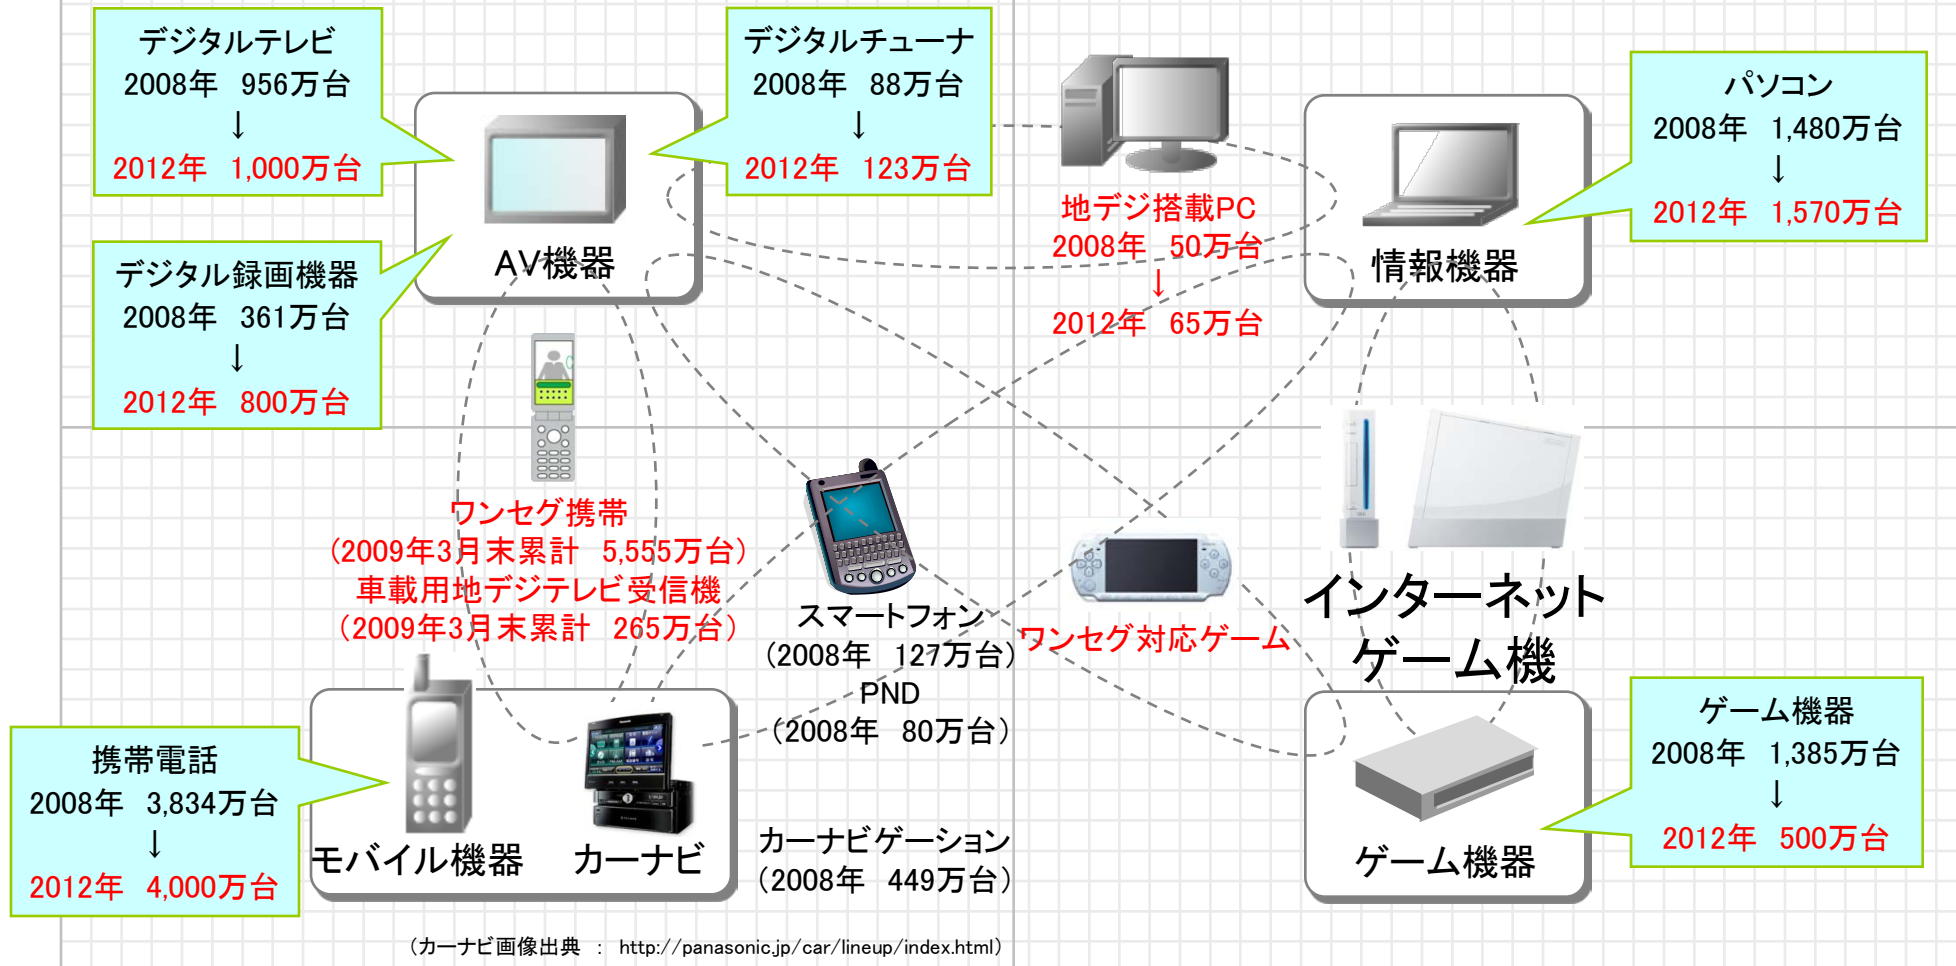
デジタルテレビ
2008年　956万台
↓
2012年　1,000万台

デジタルチューナ
2008年　88万台
↓
2012年　123万台

デジタル録画機器
2008年　361万台
↓
2012年　800万台

AV機器

地デジ搭載PC
2008年　50万台
↓
2012年　65万台

情報機器

パソコン
2008年　1,480万台
↓
2012年　1,570万台

ワンセグ携帯
（2009年3月末累計　5,555万台）
車載用地デジテレビ受信機
（2009年3月末累計　265万台）

スマートフォン
（2008年　127万台）
PND
（2008年　80万台）

ワンセグ対応ゲーム

インターネット
ゲーム機

携帯電話
2008年　3,834万台
↓
2012年　4,000万台

モバイル機器　カーナビ

カーナビゲーション
（2008年　449万台）

ゲーム機器

ゲーム機器
2008年　1,385万台
↓
2012年　500万台

（カーナビ画像出典　：　http://panasonic.jp/car/lineup/index.html）